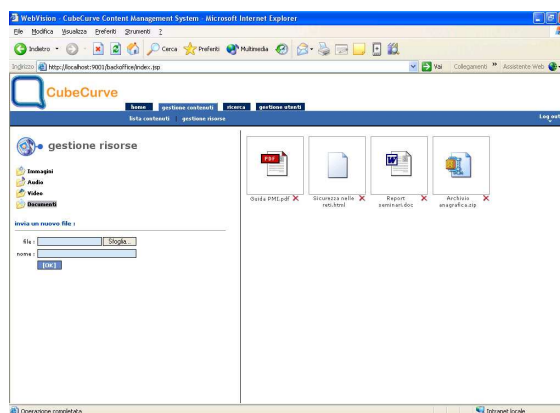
WebVision - CubeCurve Content Management System - Microsoft Internet Explorer

File Modifica Visualizza Preferiti Strumenti ?

Indietro Cerca Preferiti Multimedia

Indirizzo http://localhost:9001/backoffice/index.jsp

Vai Collegamenti » Assistente Web

CubeCurve

home gestione contenuti ricerca gestione utenti

lista contenuti gestione risorse

Log out

gestione risorse

Immagini
Audio
Video
Documenti

invia un nuovo file :

file : Sfoglia...
nome :
[OK]

Guida PM1.pdf

Sicurezza nelle reti.html

Report seminari.doc

Archivio anagrafica.zip

Operazione completata

Intranet locale